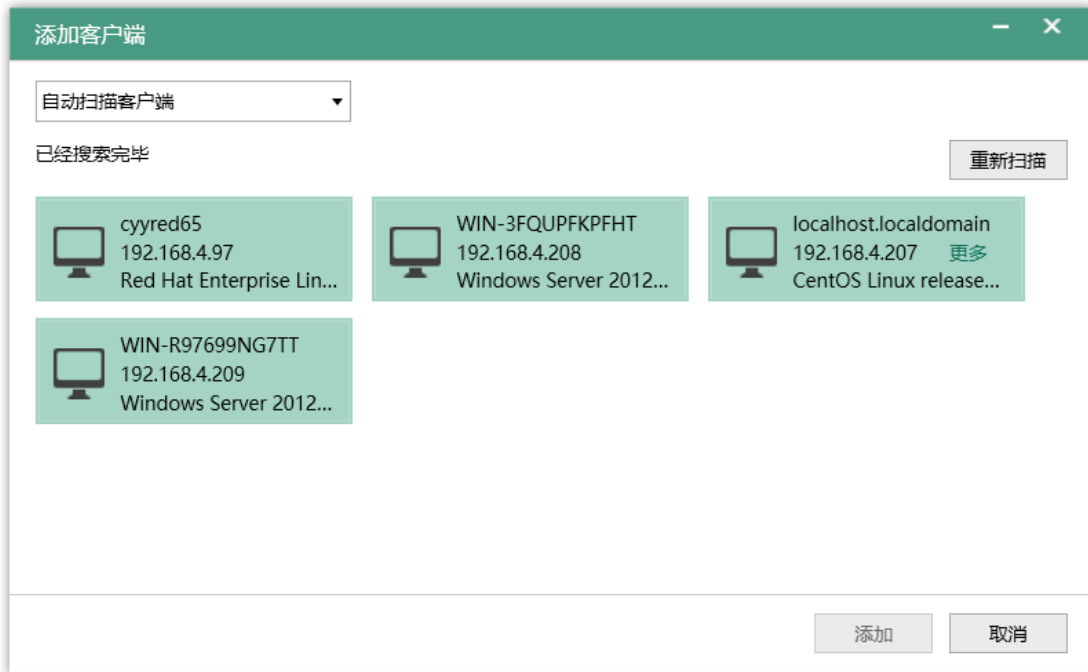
添加客户端

– ✕

自动扫描客户端 ▼

已经搜索完毕

重新扫描

cyyred65
192.168.4.97
Red Hat Enterprise Lin...

WIN-3FQUPFKPFHT
192.168.4.208
Windows Server 2012...

localhost.localdomain
192.168.4.207 更多
CentOS Linux release...

WIN-R97699NG7TT
192.168.4.209
Windows Server 2012...

添加

取消